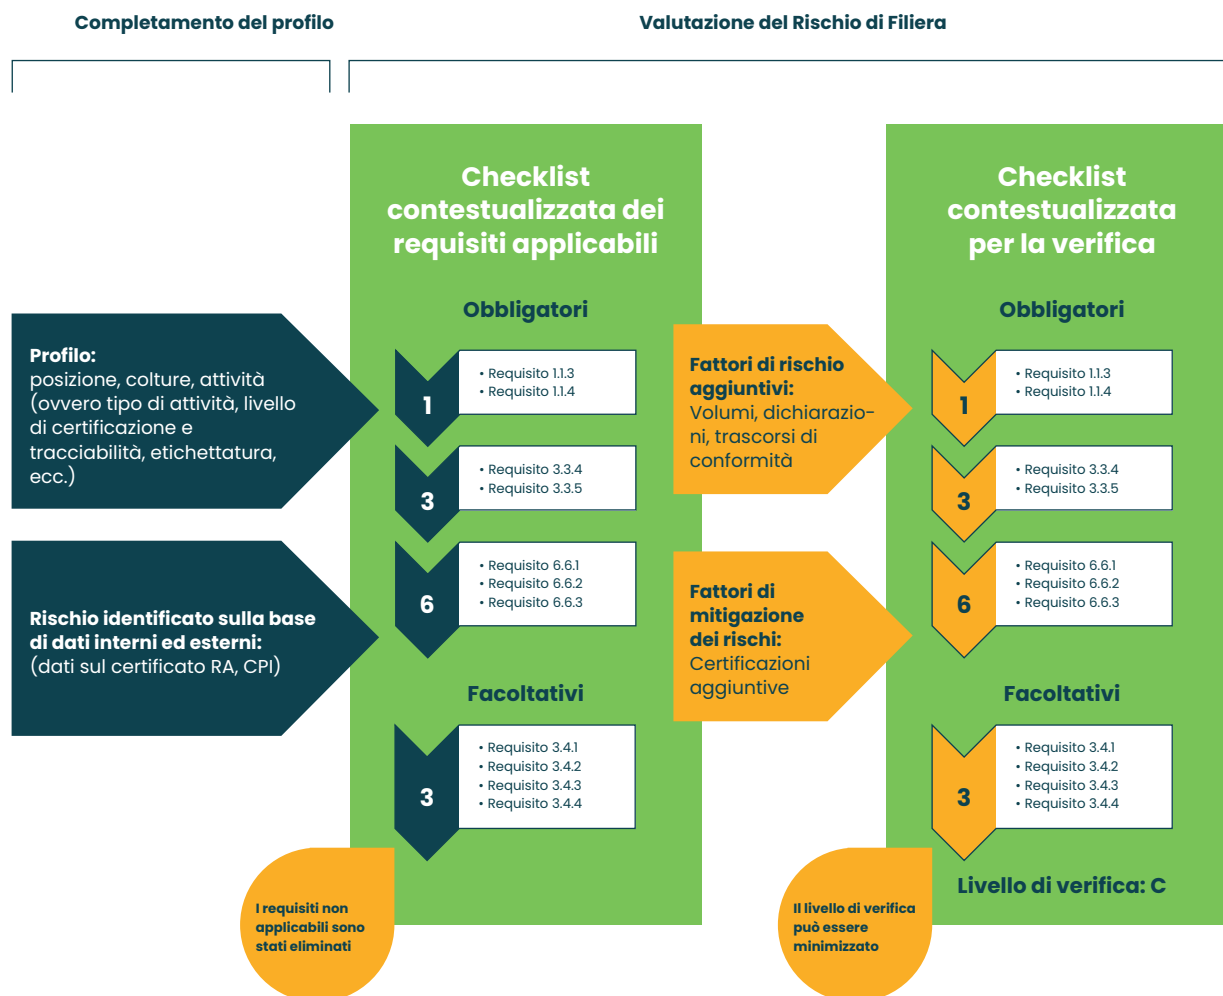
Completamento del profilo

Valutazione del Rischio di Filiera

Profilo:
posizione, colture, attività (ovvero tipo di attività, livello di certificazione e tracciabilità, etichettatura, ecc.)

Rischio identificato sulla base di dati interni ed esterni:
(dati sul certificato RA, CPI)

Checklist contestualizzata dei requisiti applicabili

Obbligatori

1
• Requisito 1.1.3
• Requisito 1.1.4

3
• Requisito 3.3.4
• Requisito 3.3.5

6
• Requisito 6.6.1
• Requisito 6.6.2
• Requisito 6.6.3

Facoltativi

3
• Requisito 3.4.1
• Requisito 3.4.2
• Requisito 3.4.3
• Requisito 3.4.4

I requisiti non applicabili sono stati eliminati

Fattori di rischio aggiuntivi:
Volumi, dichiarazioni, trascorsi di conformità

Fattori di mitigazione dei rischi:
Certificazioni aggiuntive

Checklist contestualizzata per la verifica

Obbligatori

1
• Requisito 1.1.3
• Requisito 1.1.4

3
• Requisito 3.3.4
• Requisito 3.3.5

6
• Requisito 6.6.1
• Requisito 6.6.2
• Requisito 6.6.3

Facoltativi

3
• Requisito 3.4.1
• Requisito 3.4.2
• Requisito 3.4.3
• Requisito 3.4.4

Livello di verifica: C

Il livello di verifica può essere minimizzato